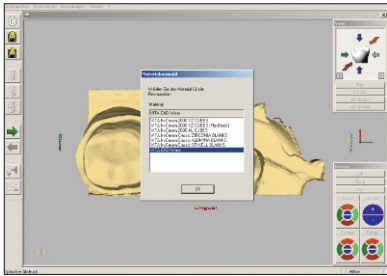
Materialauswahl

Wählen Sie das Material für die Restauration.

Material

VITA CAD-Waxx

VITA In-Ceram 2000 YZ CUBES

VITA In-Ceram 2000 YZ CUBES

VITA In-Ceram 2000 AL CUBES

VITA In-Ceram Classic ZIRCONIA BLANKS

VITA In-Ceram Classic ALUMINA BLANKS

VITA In-Ceram Classic SPINELL BLANKS

OK

Lingual

Distal